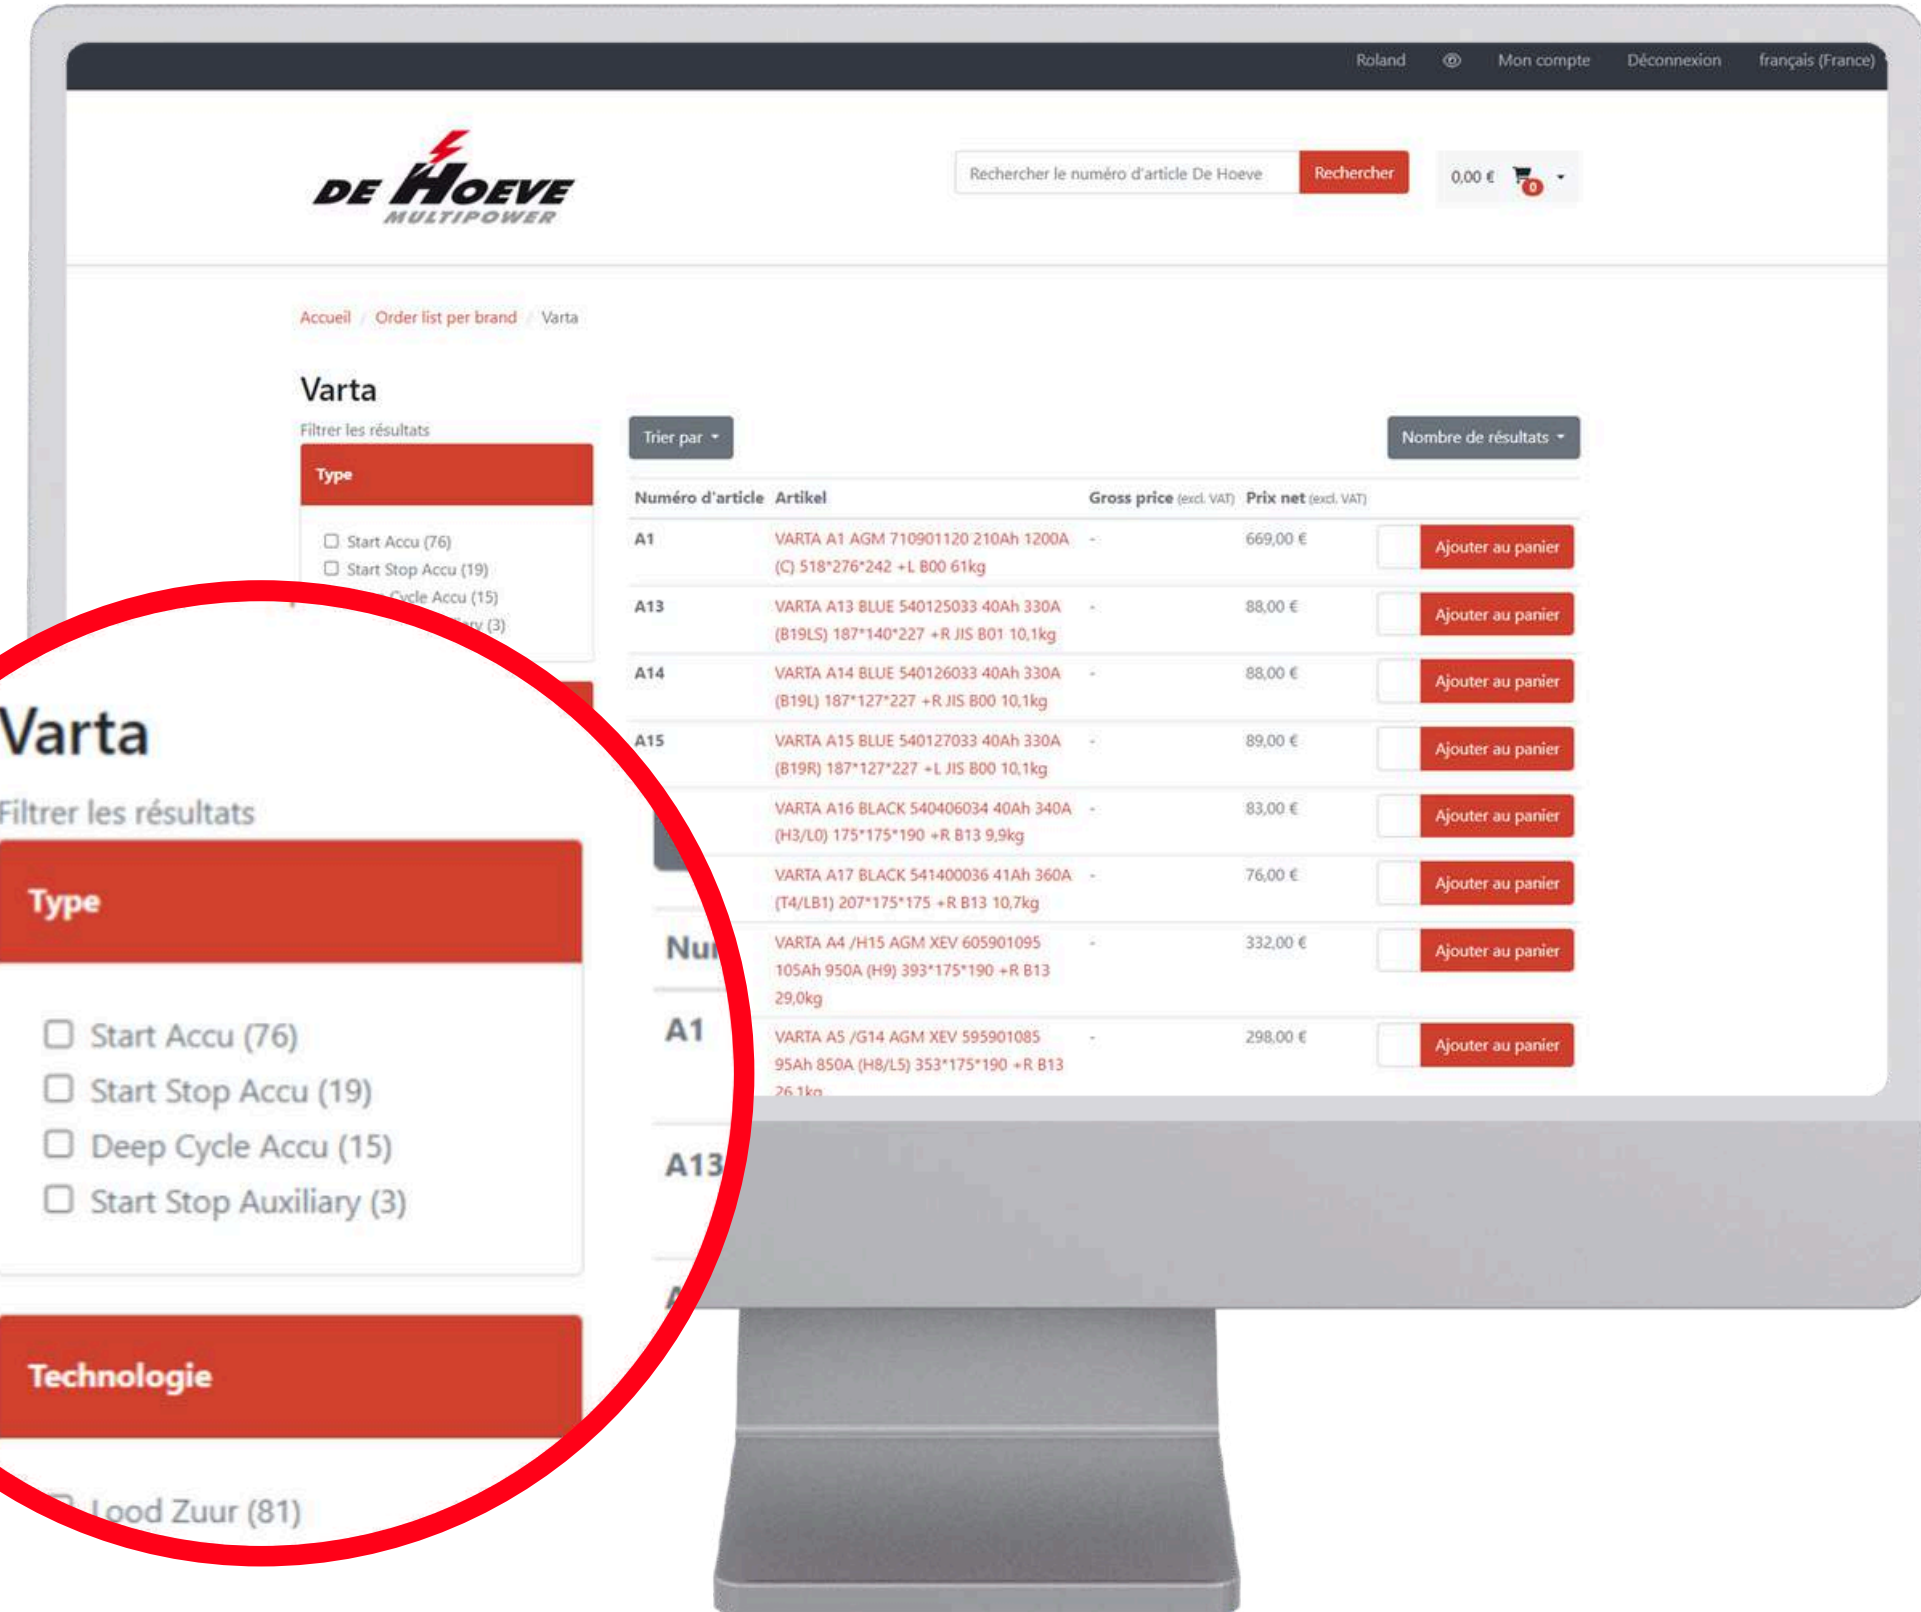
Roland Mon compte Déconnexion français (France)

DE HOEVE MULTIPOWER

Rechercher le numéro d'article De Hoeve Rechercher

0,00 € 0

Accueil / Order list per brand / Varta

Varta

Filtrer les résultats

Type

Start Accu (76)
Start Stop Accu (19)
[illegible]Cycle Accu (15)
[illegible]ary (3)

Trier par

Nombre de résultats

| Numéro d'article | Artikel | Gross price (excl. VAT) | Prix net (excl. VAT) | |
|---|---|---|---|---|
| A1 | VARTA A1 AGM 710901120 210Ah 1200A (C) 518*276*242 +L B00 61kg | - | 669,00 € | Ajouter au panier |
| A13 | VARTA A13 BLUE 540125033 40Ah 330A (B19LS) 187*140*227 +R JIS B01 10,1kg | - | 88,00 € | Ajouter au panier |
| A14 | VARTA A14 BLUE 540126033 40Ah 330A (B19L) 187*127*227 +R JIS B00 10,1kg | - | 88,00 € | Ajouter au panier |
| A15 | VARTA A15 BLUE 540127033 40Ah 330A (B19R) 187*127*227 +L JIS B00 10,1kg | - | 89,00 € | Ajouter au panier |
| | VARTA A16 BLACK 540406034 40Ah 340A (H3/L0) 175*175*190 +R B13 9,9kg | - | 83,00 € | Ajouter au panier |
| | VARTA A17 BLACK 541400036 41Ah 360A (T4/LB1) 207*175*175 +R B13 10,7kg | - | 76,00 € | Ajouter au panier |
| | VARTA A4 /H15 AGM XEV 605901095 105Ah 950A (H9) 393*175*190 +R B13 29,0kg | - | 332,00 € | Ajouter au panier |
| | VARTA A5 /G14 AGM XEV 595901085 95Ah 850A (H8/L5) 353*175*190 +R B13 26,1kg | - | 298,00 € | Ajouter au panier |

Varta

Filtrer les résultats

Type

Start Accu (76)
Start Stop Accu (19)
Deep Cycle Accu (15)
Start Stop Auxiliary (3)

Technologie

Lood Zuur (81)

Nu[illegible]
A1
A13